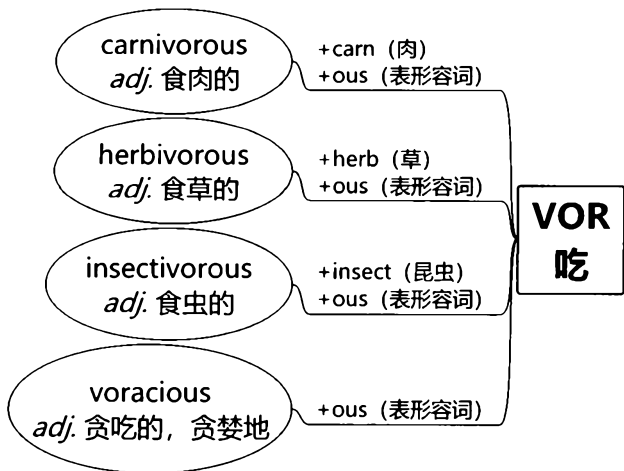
carnivorous
*adj.* 食肉的

+carn（肉）
+ous（表形容词）

herbivorous
*adj.* 食草的

+herb（草）
+ous（表形容词）

insectivorous
*adj.* 食虫的

+insect（昆虫）
+ous（表形容词）

voracious
*adj.* 贪吃的，贪婪地

+ous（表形容词）

VOR
吃